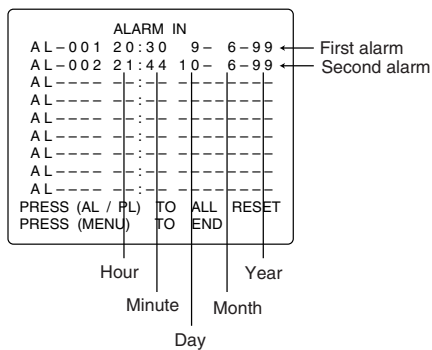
ALARM IN

AL-001 20:30 9- 6-99 First alarm
AL-002 21:44 10- 6-99 Second alarm
AL---- --:-- --- -- --
AL---- --:-- --- -- --
AL---- --:-- --- -- --
AL---- --:-- --- -- --
AL---- --:-- --- -- --
AL---- --:-- --- -- --
AL---- --:-- --- -- --
AL---- --:-- --- -- --

PRESS (AL / PL) TO ALL RESET
PRESS (MENU) TO END

Hour
Minute
Day
Month
Year